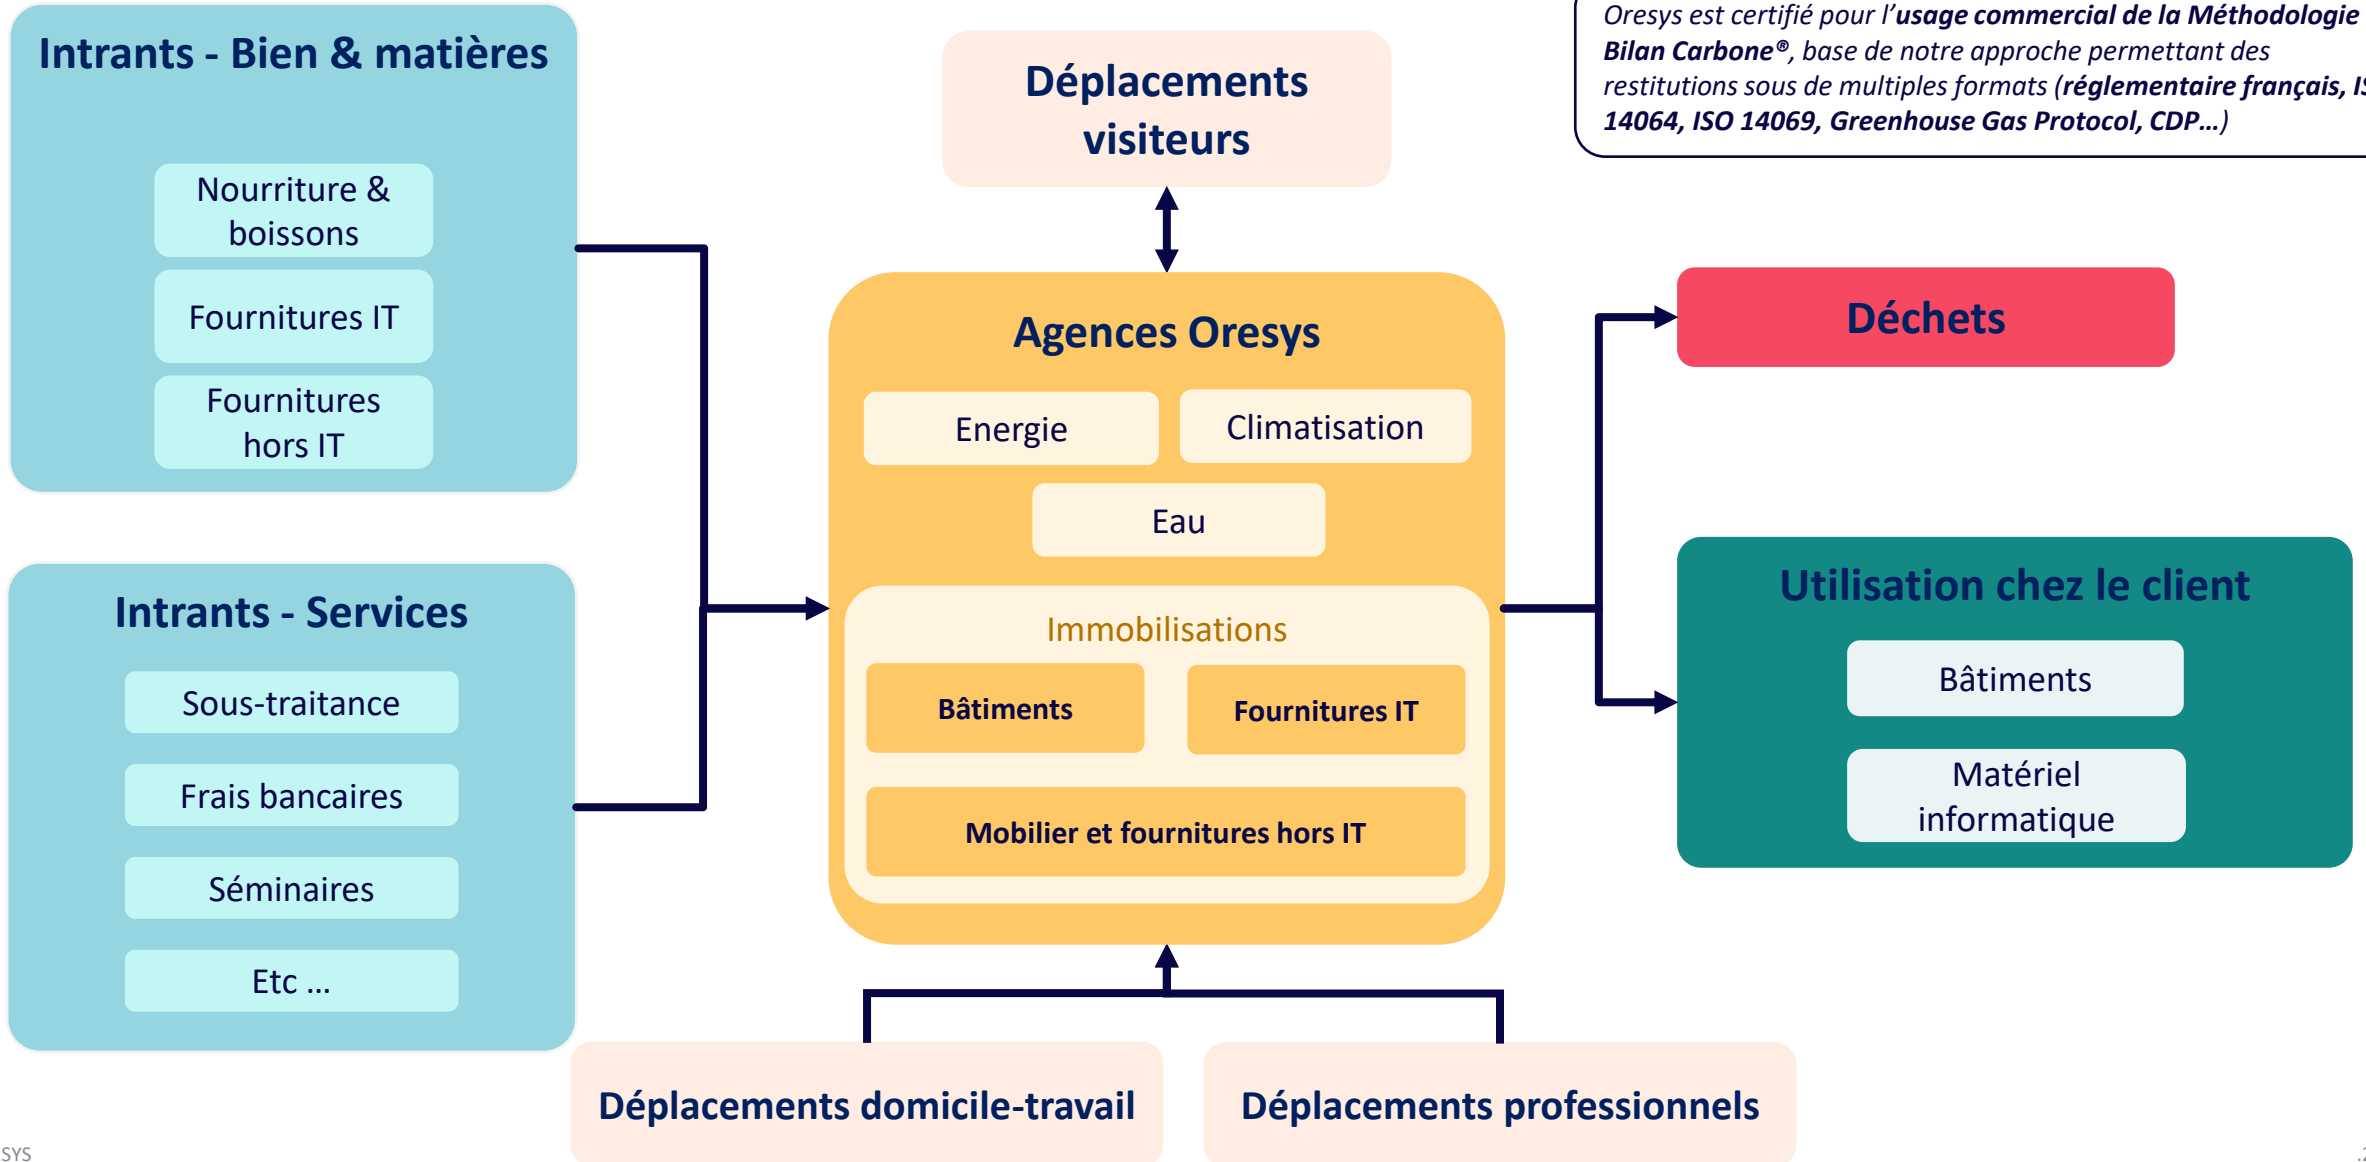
Intrants - Bien & matières

Nourriture & boissons

Fournitures IT

Fournitures hors IT

Intrants - Services

Sous-traitance

Frais bancaires

Séminaires

Etc ...

Déplacements visiteurs

Oresys est certifié pour l'usage commercial de la Méthodologie Bilan Carbone®, base de notre approche permettant des restitutions sous de multiples formats (réglementaire français, I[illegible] 14064, ISO 14069, Greenhouse Gas Protocol, CDP...)

Agences Oresys

Energie

Climatisation

Eau

Immobilisations

Bâtiments

Fournitures IT

Mobilier et fournitures hors IT

Déchets

Utilisation chez le client

Bâtiments

Matériel informatique

Déplacements domicile-travail

Déplacements professionnels

SYS